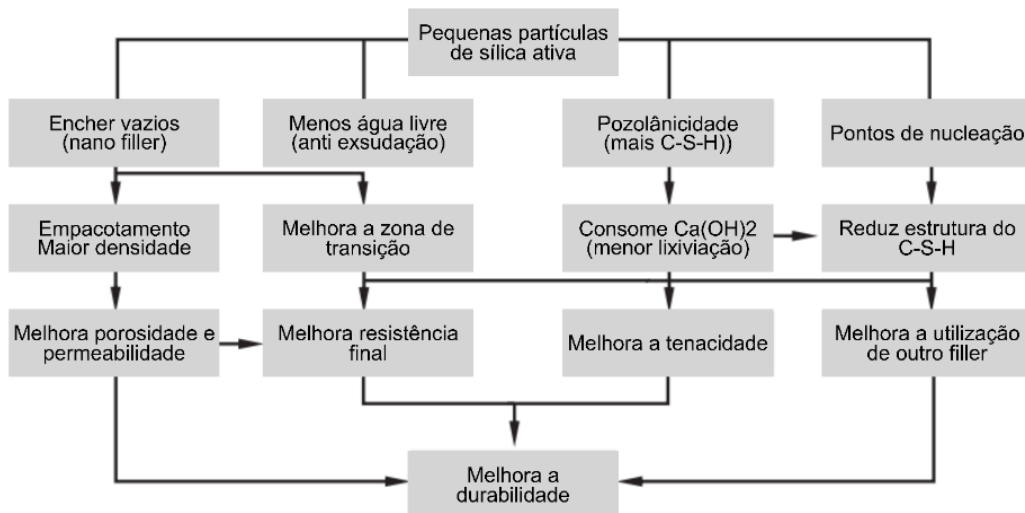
Pequenas partículas de sílica ativa

Encher vazios (nano filler)

Menos água livre (anti exsudação)

Pozolânicidade (mais C-S-H))

Pontos de nucleação

Empacotamento Maior densidade

Melhora a zona de transição

Consome Ca(OH)2 (menor lixiviação)

Reduz estrutura do C-S-H

Melhora porosidade e permeabilidade

Melhora resistência final

Melhora a tenacidade

Melhora a utilização de outro filler

Melhora a durabilidade